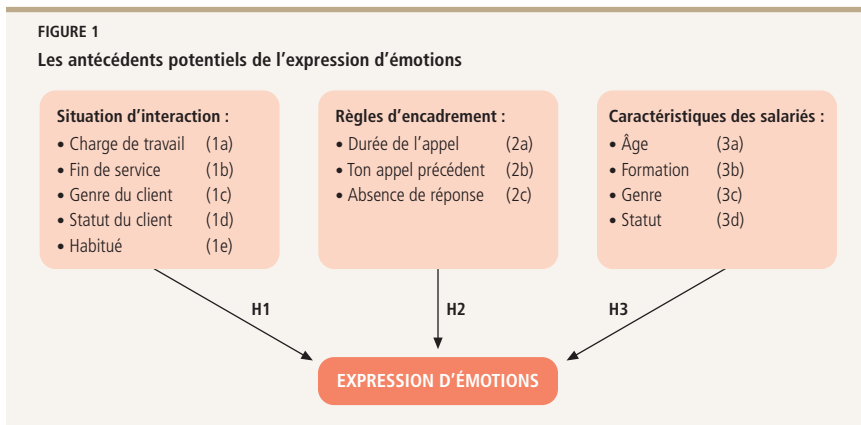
FIGURE 1

Les antécédents potentiels de l’expression d’émotions

Situation d’interaction :
• Charge de travail (1a)
• Fin de service (1b)
• Genre du client (1c)
• Statut du client (1d)
• Habitué (1e)

Règles d’encadrement :
• Durée de l’appel (2a)
• Ton appel précédent (2b)
• Absence de réponse (2c)

Caractéristiques des salariés :
• Âge (3a)
• Formation (3b)
• Genre (3c)
• Statut (3d)

H1

H2

H3

EXPRESSION D’ÉMOTIONS